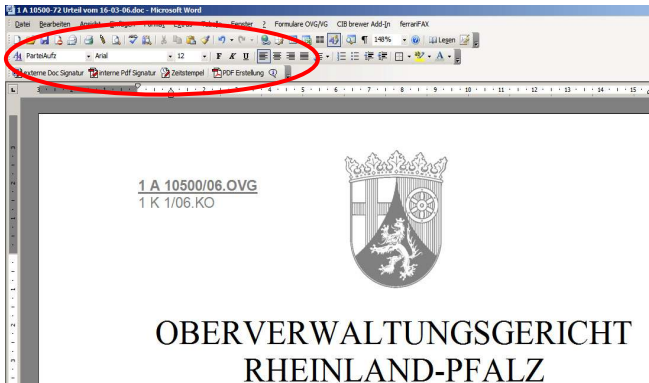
1 A 10500-72 Urteil vom 16-03-06.doc - Microsoft Word

Datei Bearbeiten Ansicht Einfügen Format Extras Tabelle Fenster ? Formulare OVG/VG CIB brewer Add-In ferrariFAX

148% Lesen

ParteiAufz Arial 12 F K U

externe Doc Signatur interne Pdf Signatur Zeitstempel PDF Erstellung

1 A 10500/06.OVG
1 K 1/06.KO

OBERVERWALTUNGSGERICHT
RHEINLAND-PFALZ